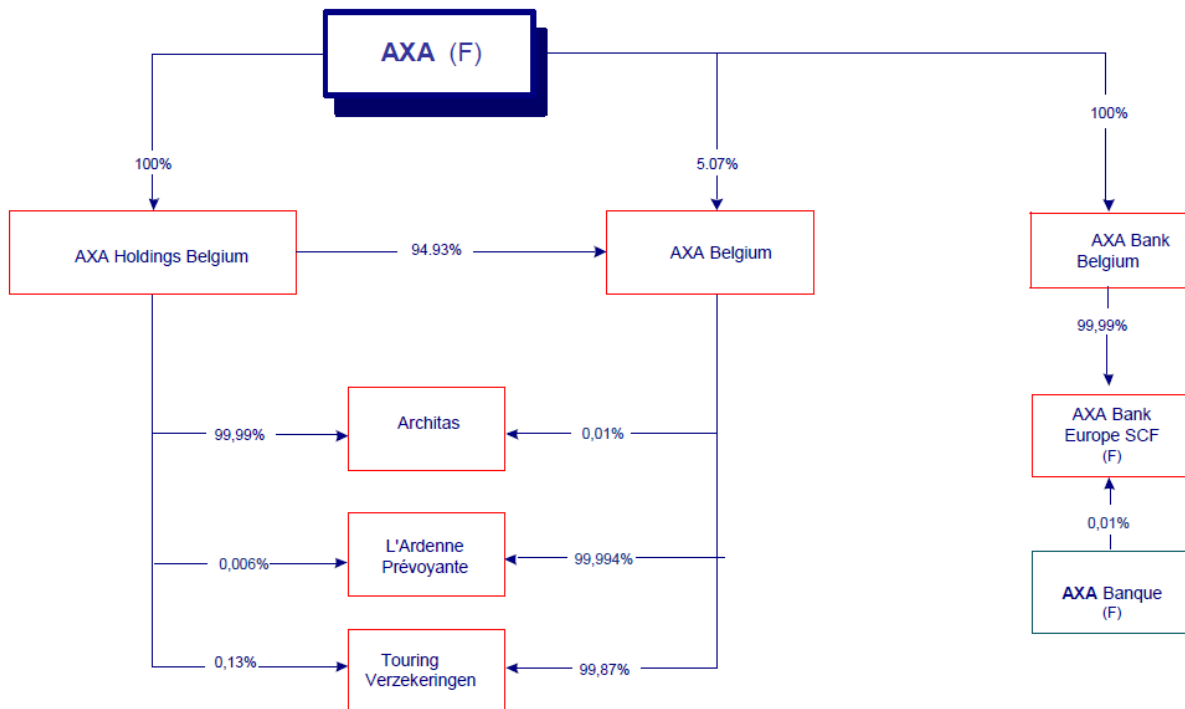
AXA (F)

100%

5.07%

100%

AXA Holdings Belgium

94.93%

AXA Belgium

AXA Bank Belgium

99,99%

AXA Bank Europe SCF (F)

99,99%

Architas

0,01%

0,01%

0,006%

L'Ardenne Prévoyante

99,994%

AXA Banque (F)

0,13%

Touring Verzekeringen

99,87%